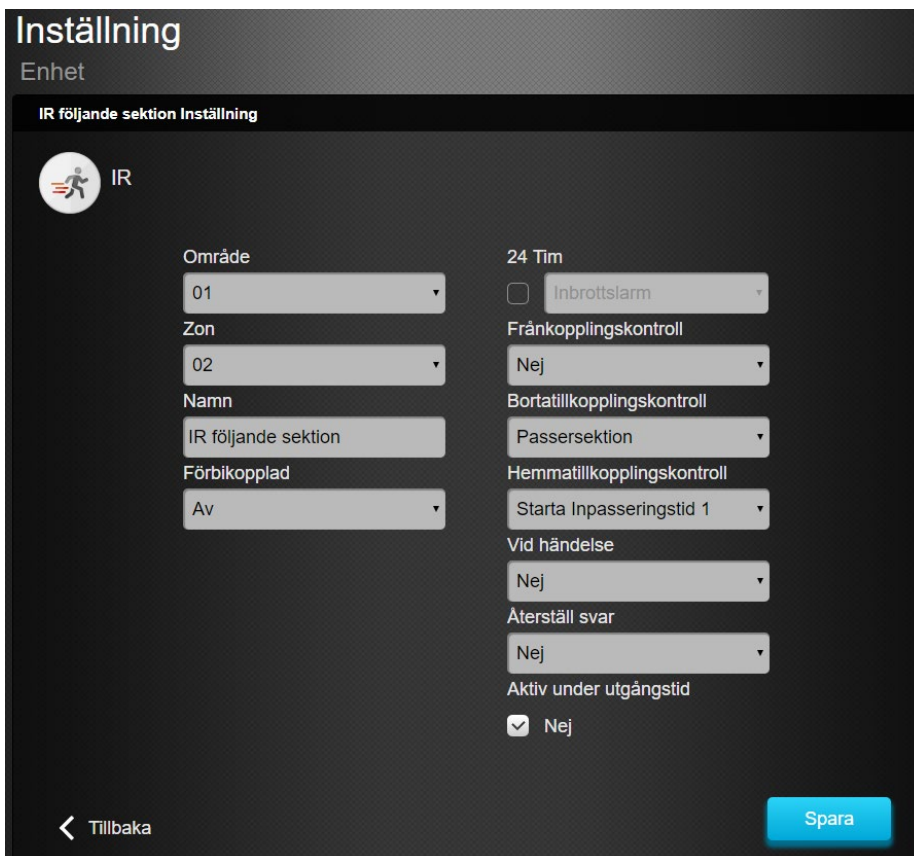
Inställning
Enhet

IR följande sektion Inställning

IR

Område
01
Zon
02
Namn
IR följande sektion
Förbikopplad
Av

24 Tim
Inbrottslarm
Frånkopplingskontroll
Nej
Bortatillkopplingskontroll
Passersektion
Hemmatillkopplingskontroll
Starta Inpasseringstid 1
Vid händelse
Nej
Återställ svar
Nej
Aktiv under utgångstid
Nej

Tillbaka
Spara